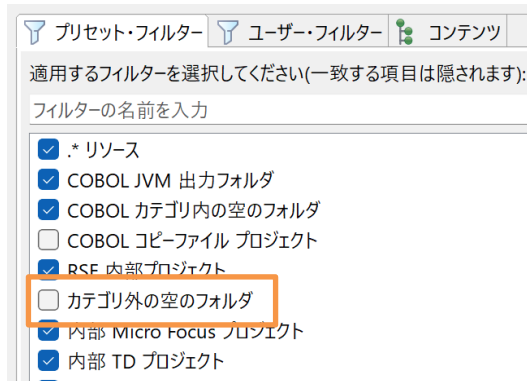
プリセット・フィルター | ユーザー・フィルター | コンテンツ

適用するフィルターを選択してください(一致する項目は隠されます):

フィルターの名前を入力

.* リソース
COBOL JVM 出力フォルダ
COBOL カテゴリ内の空のフォルダ
COBOL コピーファイル プロジェクト
RSE 内部プロジェクト
カテゴリ外の空のフォルダ
内部 Micro Focus プロジェクト
内部 TD プロジェクト